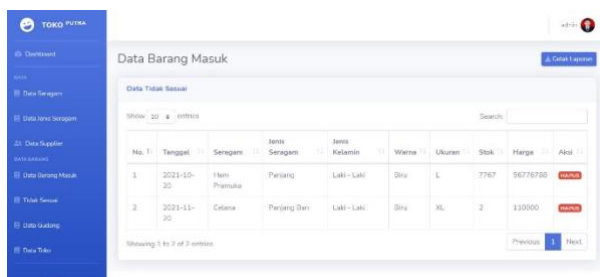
TOKO PUTRA

Dashboard

DATA

Data Seragam

Data Jenis Seragam

Data Supplier

DATA BARANG

Data Barang Masuk

Tidak Sesuai

Data Gudang

Data Toko

admin

Data Barang Masuk

Cetak Laporan

Data Tidak Sesuai

Show 10 entries

Search:

| No. | Tanggal | Seragam | Jenis Seragam | Jenis Kelamin | Warna | Ukuran | Stok | Harga | Aksi |
|---|---|---|---|---|---|---|---|---|---|
| 1 | 2021-10-20 | Hem Pramuka | Panjang | Laki - Laki | Biru | L | 7767 | 56776788 | HAPUS |
| 2 | 2021-11-20 | Celana | Panjang Biru | Laki - Laki | Biru | XL | 2 | 110000 | HAPUS |

Showing 1 to 2 of 2 entries

Previous 1 Next